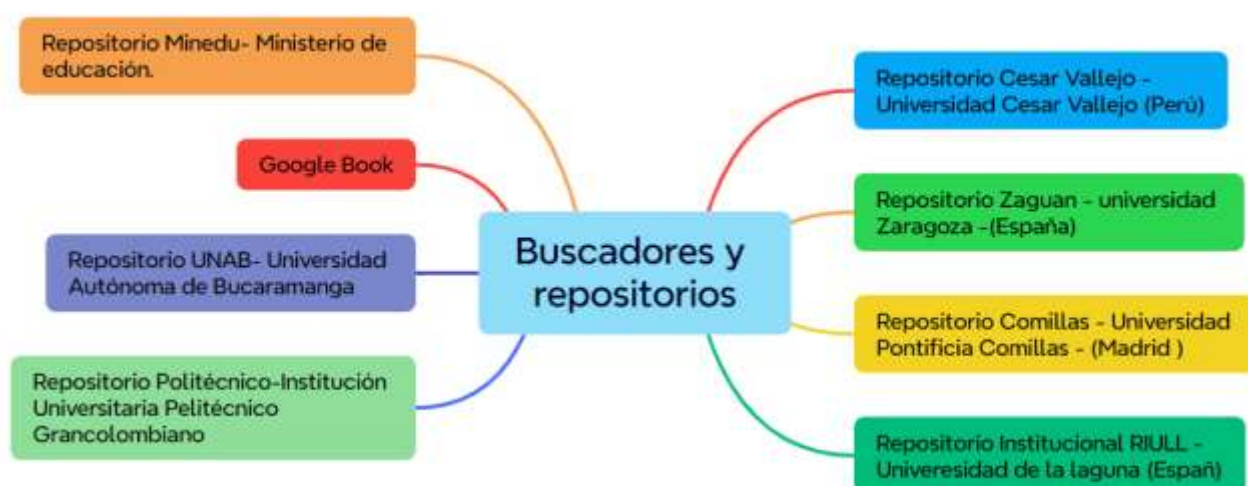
Buscadores y repositorios

Repositorio Minedu- Ministerio de educación.

Google Book

Repositorio UNAB- Universidad Autónoma de Bucaramanga

Repositorio Politécnico-Institución Universitaria Pelitécnico Grancolombiano

Repositorio Cesar Vallejo - Universidad Cesar Vallejo (Perú)

Repositorio Zaguan - universidad Zaragoza -(España)

Repositorio Comillas - Universidad Pontificia Comillas - (Madrid )

Repositorio Institucional RIULL - Univeresidad de la laguna (Españ)